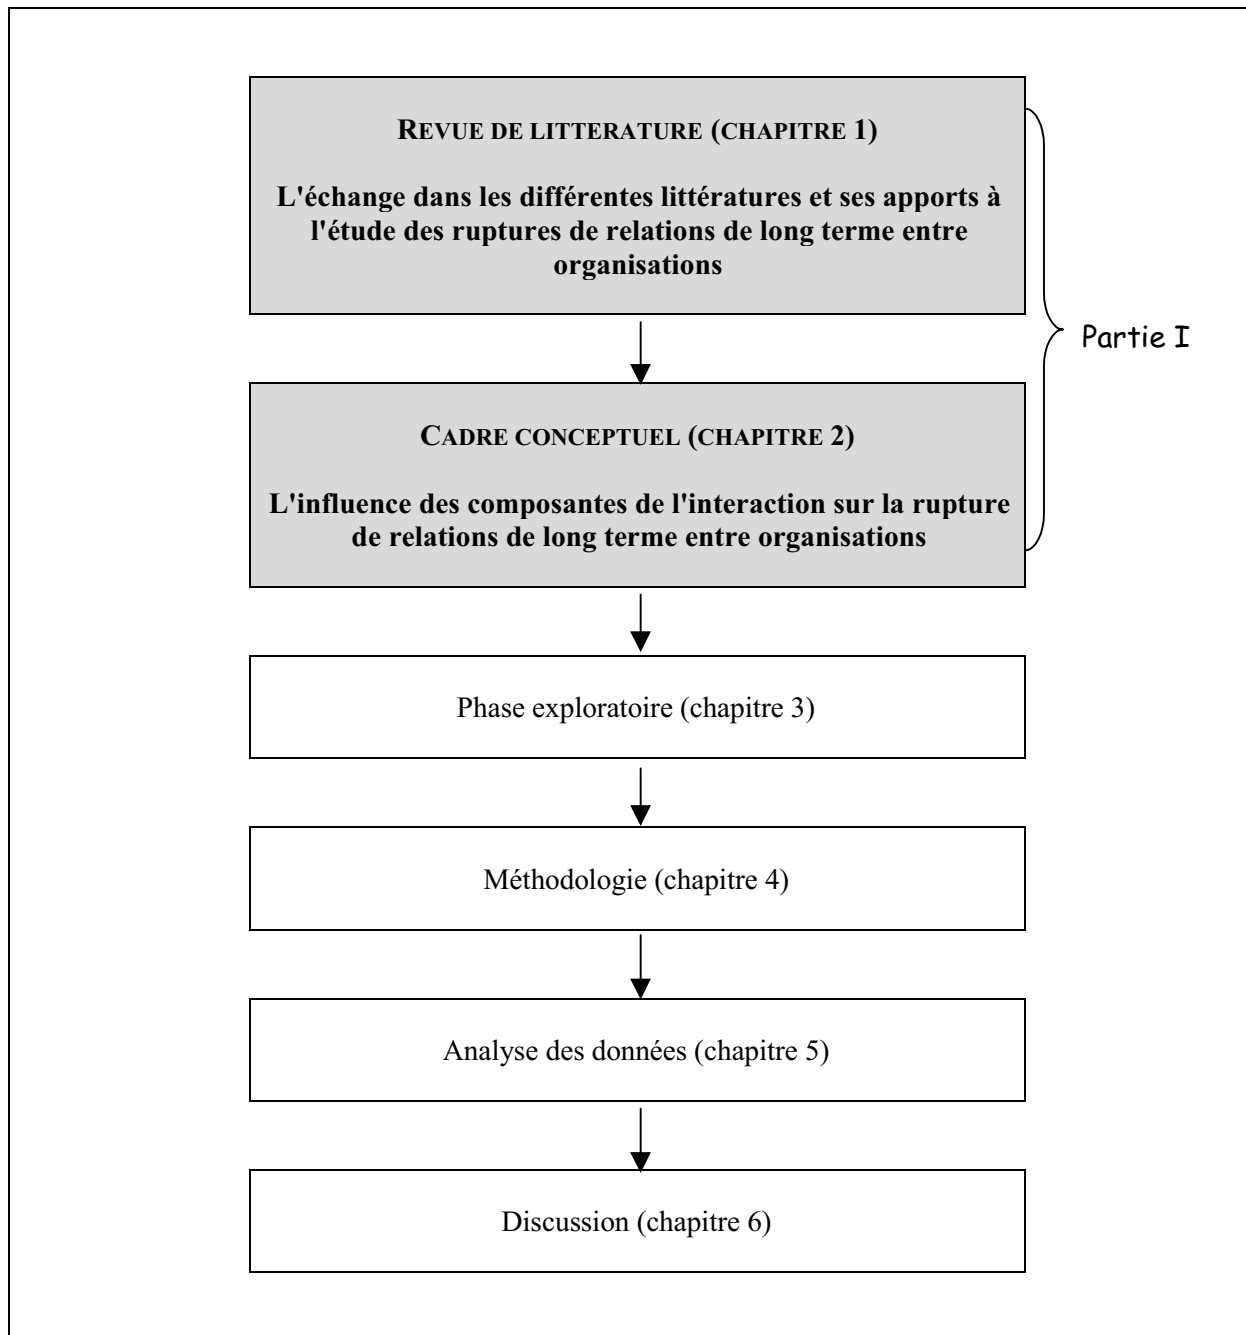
REVUE DE LITTERATURE (CHAPITRE 1)

L'échange dans les différentes littératures et ses apports à l'étude des ruptures de relations de long terme entre organisations

CADRE CONCEPTUEL (CHAPITRE 2)

L'influence des composantes de l'interaction sur la rupture de relations de long terme entre organisations

Partie I

Phase exploratoire (chapitre 3)

Méthodologie (chapitre 4)

Analyse des données (chapitre 5)

Discussion (chapitre 6)